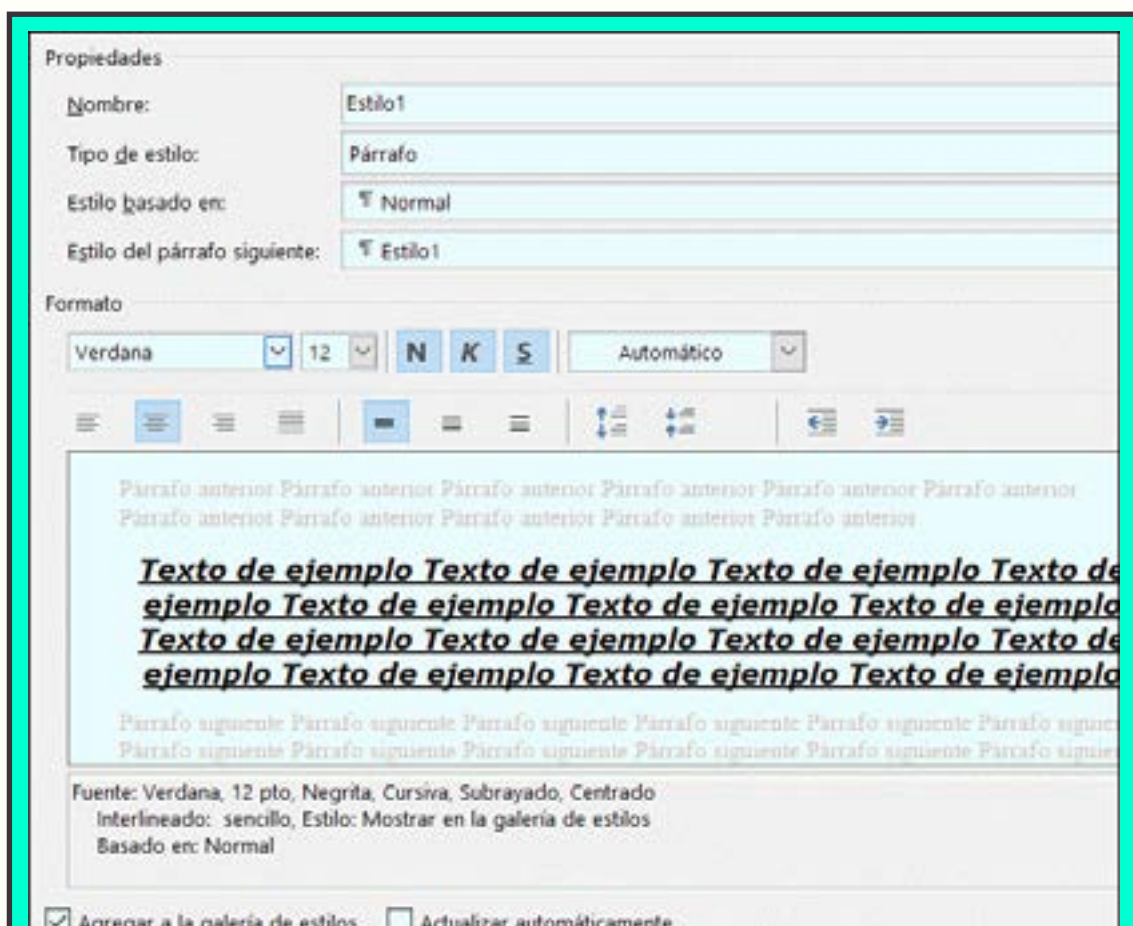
Propiedades

Nombre: Estilo1

Tipo de estilo: Párrafo

Estilo basado en: ¶ Normal

Estilo del párrafo siguiente: ¶ Estilo1

Formato

Verdana 12 N K S Automático

Párrafo anterior Párrafo anterior Párrafo anterior Párrafo anterior Párrafo anterior Párrafo anterior Párrafo anterior Párrafo anterior Párrafo anterior Párrafo anterior Párrafo anterior

Texto de ejemplo Texto de ejemplo Texto de ejemplo Texto de ejemplo Texto de ejemplo Texto de ejemplo Texto de ejemplo Texto de ejemplo Texto de ejemplo Texto de ejemplo Texto de ejemplo Texto de ejemplo Texto de ejemplo Texto de ejemplo

Párrafo siguiente Párrafo siguiente Párrafo siguiente Párrafo siguiente Párrafo siguiente Párrafo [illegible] Párrafo siguiente Párrafo siguiente Párrafo siguiente Párrafo siguiente Párrafo siguiente Párrafo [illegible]

Fuente: Verdana, 12 pto, Negrita, Cursiva, Subrayado, Centrado
Interlineado: sencillo, Estilo: Mostrar en la galería de estilos
Basado en: Normal

Agregar a la galería de estilos Actualizar automáticamente